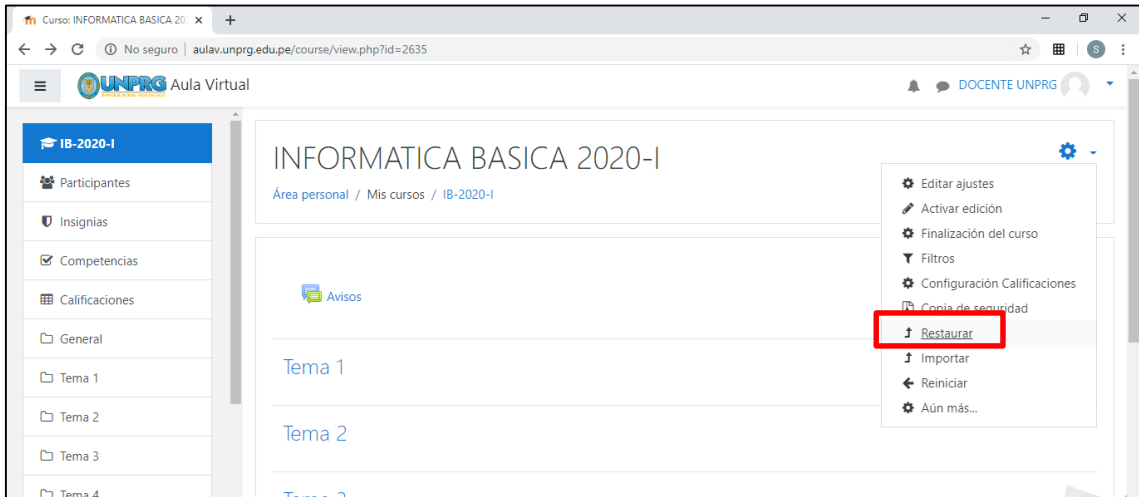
Curso: INFORMATICA BASICA 20

No seguro | aulav.unprg.edu.pe/course/view.php?id=2635

UNPRG Aula Virtual

DOCENTE UNPRG

IB-2020-I
Participantes
Insignias
Competencias
Calificaciones
General
Tema 1
Tema 2
Tema 3
Tema 4

INFORMATICA BASICA 2020-I

Área personal / Mis cursos / IB-2020-I

Editar ajustes
Activar edición
Finalización del curso
Filtros
Configuración Calificaciones
Copia de seguridad
Restaurar
Importar
Reiniciar
Aún más...

Avisos

Tema 1

Tema 2

Tema 3